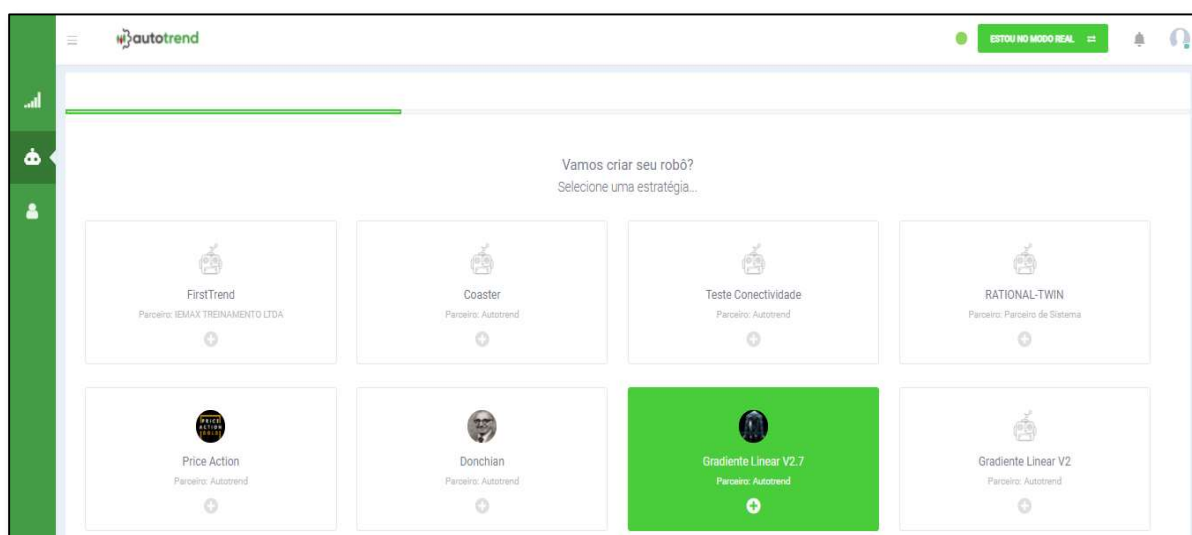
autotrend

ESTOU NO MODO REAL ⇄

Vamos criar seu robô?
Selecione uma estratégia...

FirstTrend
Parceiro: IEMAX TREINAMENTO LTDA

Coaster
Parceiro: Autotrend

Teste Conectividade
Parceiro: Autotrend

RATIONAL-TWIN
Parceiro: Parceiro de Sistema

PRICE ACTION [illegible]

Price Action
Parceiro: Autotrend

Donchian
Parceiro: Autotrend

Gradiente Linear V2.7
Parceiro: Autotrend

Gradiente Linear V2
Parceiro: Autotrend